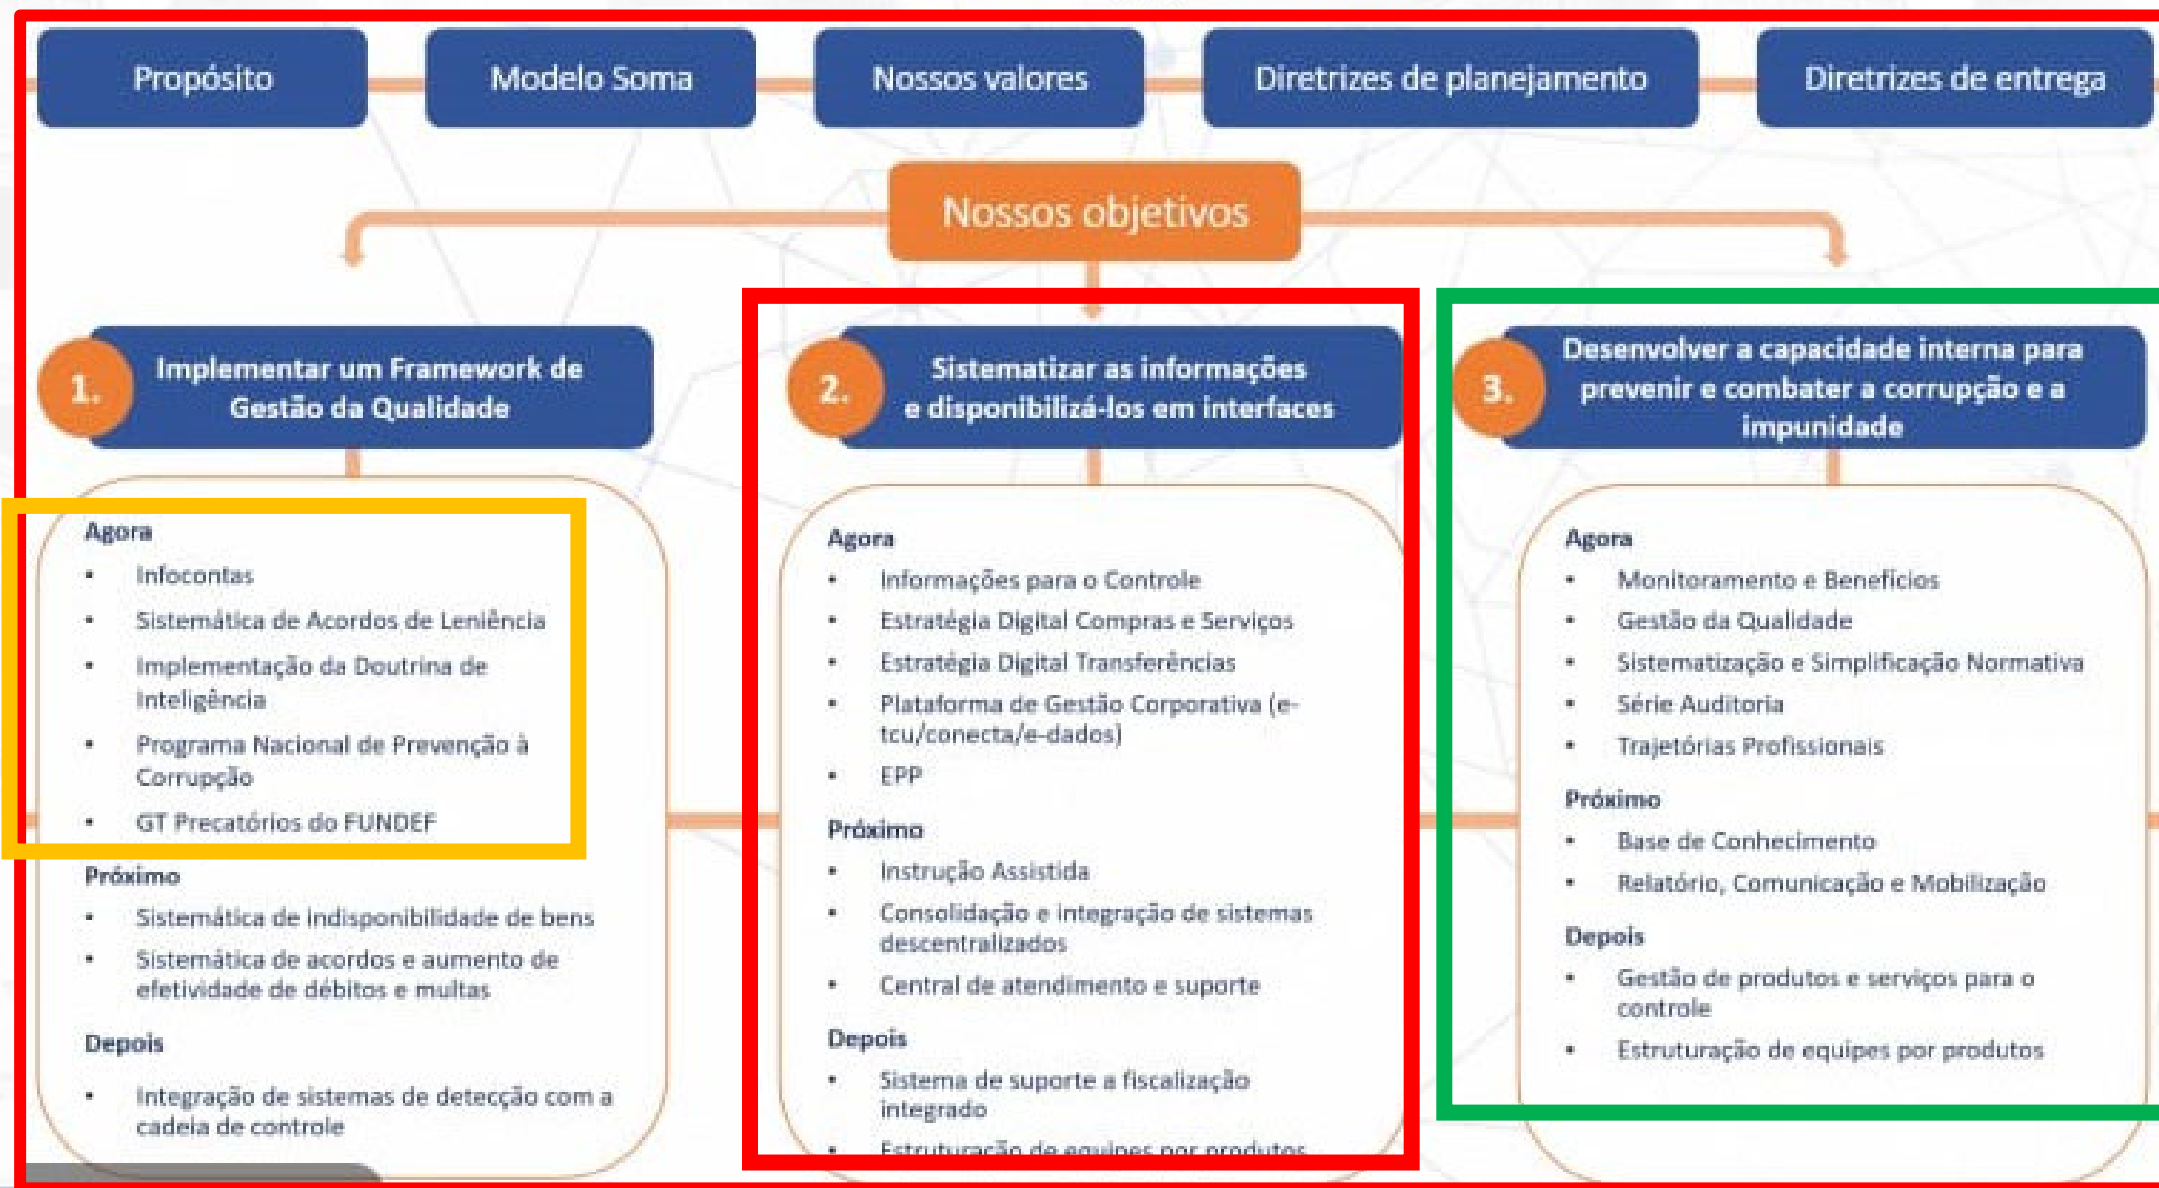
Propósito

Modelo Soma

Nossos valores

Diretrizes de planejamento

Diretrizes de entrega

Nossos objetivos

1. Implementar um Framework de Gestão da Qualidade

Agora
- Infocontas
- Sistemática de Acordos de Leniência
- Implementação da Doutrina de Inteligência
- Programa Nacional de Prevenção à Corrupção
- GT Precatórios do FUNDEF

Próximo
- Sistemática de indisponibilidade de bens
- Sistemática de acordos e aumento de efetividade de débitos e multas

Depois
- Integração de sistemas de detecção com a cadeia de controle

2. Sistematizar as informações e disponibilizá-los em interfaces

Agora
- Informações para o Controle
- Estratégia Digital Compras e Serviços
- Estratégia Digital Transferências
- Plataforma de Gestão Corporativa (e-tcu/conecta/e-dados)
- EPP

Próximo
- Instrução Assistida
- Consolidação e integração de sistemas descentralizados
- Central de atendimento e suporte

Depois
- Sistema de suporte a fiscalização integrado
- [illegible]

3. Desenvolver a capacidade interna para prevenir e combater a corrupção e a impunidade

Agora
- Monitoramento e Benefícios
- Gestão da Qualidade
- Sistematização e Simplificação Normativa
- Série Auditoria
- Trajetórias Profissionais

Próximo
- Base de Conhecimento
- Relatório, Comunicação e Mobilização

Depois
- Gestão de produtos e serviços para o controle
- Estruturação de equipes por produtos